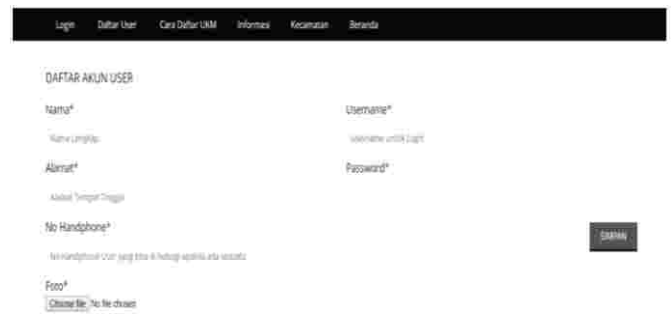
Login Daftar User Cara Daftar UKM Informasi Kecamatan Beranda

DAFTAR AKUN USER

Nama*

Nama Lengkap

Username*

Username untuk Login

Alamat*

Alamat Tempat Tinggal

Password*

No Handphone*

No Handphone User yang bisa di hubungi apabila ada sesuatu

SIMPAN

Foto*

Choose file No file chosen